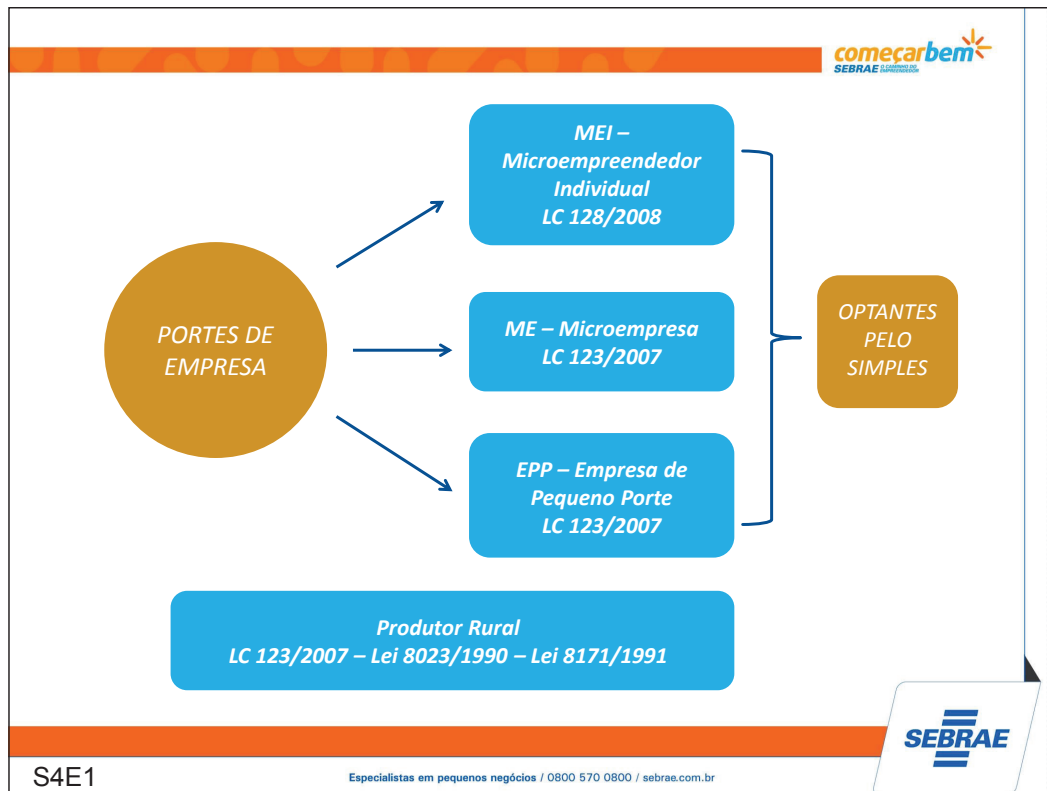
começarbem
SEBRAE O CAMINHO DO EMPREENDEDOR

PORTES DE EMPRESA

MEI – Microempreendedor Individual
LC 128/2008

ME – Microempresa
LC 123/2007

EPP – Empresa de Pequeno Porte
LC 123/2007

OPTANTES PELO SIMPLES

Produtor Rural
LC 123/2007 – Lei 8023/1990 – Lei 8171/1991

SEBRAE

S4E1

Especialistas em pequenos negócios / 0800 570 0800 / sebrae.com.br